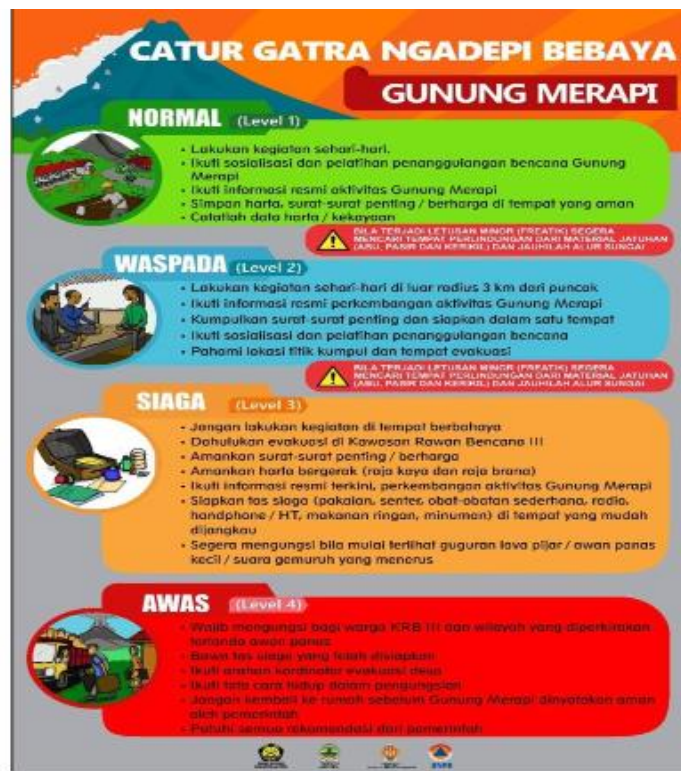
CATUR GATRA NGADEPI BEBAYA

GUNUNG MERAPI

NORMAL (Level 1)

- Lakukan kegiatan sehari-hari.
- Ikuti sosialisasi dan pelatihan penanggulangan bencana Gunung Merapi
- Ikuti informasi resmi aktivitas Gunung Merapi
- Simpan harta, surat-surat penting / berharga di tempat yang aman
- Catatlah data harta / kekayaan

BILA TERJADI LETUSAN MINOR (FREATIK) SEGERA MENCARI TEMPAT PERLINDUNGAN DARI MATERIAL JATUHAN (ABU, PASIR DAN KERIKIL) DAN JAUHILAH ALUR SUNGAI

WASPADA (Level 2)

- Lakukan kegiatan sehari-hari di luar radius 3 km dari puncak
- Ikuti informasi resmi perkembangan aktivitas Gunung Merapi
- Kumpulkan surat-surat penting dan siapkan dalam satu tempat
- Ikuti sosialisasi dan pelatihan penanggulangan bencana
- Pahami lokasi titik kumpul dan tempat evakuasi

BILA TERJADI LETUSAN MINOR (FREATIK) SEGERA MENCARI TEMPAT PERLINDUNGAN DARI MATERIAL JATUHAN (ABU, PASIR DAN KERIKIL) DAN JAUHILAH ALUR SUNGAI

SIAGA (Level 3)

- Jangan lakukan kegiatan di tempat berbahaya
- Dahulukan evakuasi di Kawasan Rawan Bencana III
- Amankan surat-surat penting / berharga
- Amankan harta bergerak (raja kaya dan raja brana)
- Ikuti informasi resmi terkini, perkembangan aktivitas Gunung Merapi
- Siapkan tas siaga (pakaian, senter, obat-obatan sederhana, radio, handphone / HT, makanan ringan, minuman) di tempat yang mudah dijangkau
- Segera mengungsi bila mulai terlihat guguran lava pijar / awan panas kecil / suara gemuruh yang menerus

AWAS (Level 4)

- Wajib mengungsi bagi warga KRB III dan wilayah yang diperkirakan terlanda awan panas
- Bawa tas siaga yang telah disiapkan
- Ikuti arahan koordinator evakuasi desa
- Ikuti tata cara hidup dalam pengungsian
- Jangan kembali ke rumah sebelum Gunung Merapi dinyatakan aman oleh pemerintah
- Patuhi semua rekomendasi dari pemerintah

BNPB